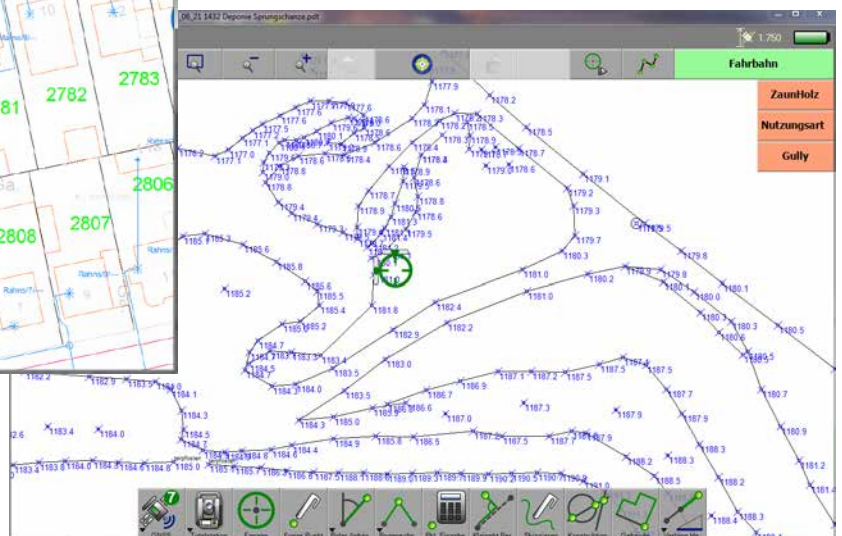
2783
2782
81
2806
2807
2808
06_21 1432 Deponie Sprungschanze.pdf
1:750
Fahrbahn
ZaunHolz
Nutzungsart
Gully
1177.9
1178.2
1178.1
1178.5
1179.1
1179.2
1179.3
1179.7
1179.8
1180.3
1181.0
1180.2
1180.1
1180.0
1180.3
1180.5
1185.2
1185.8
1185.6
1185.5
1185.4
1181.8
1182.4
1182.9
1182.2
1183.0
1183.4
1183.5
1184.0
1184.7
1183.5
1184.3
1185.0
1185.8
1186.5
1186.9
1187.1
1187.2
1187.5
1187.3
1187.9
1187.7
1187.9
1188.2
1188.3
1188.5
1180.7
1180.9
1181.2
1183.4
1184.0
1184.3
1184.5
1184.9
1182.2
1182.9
1183.5
1184.1
1183.8
1184.0
1184.8
1185.0
1184.8
1184.4
1189.9
1190.5
1188.4
1188.3
1182.6
1183.4
1178.6
1178.8
1178.9
1179.4
1179.5
1179.6
1180.3
1177.0
1177.6
1177.5
1178.4
1178.7
1178.6
GNSS
Tachymeter
Fangen
Freies Punkt
Polar Linien
Spannmaß
Pkt. Eingabe
Element Bez.
Skizzieren
Kreisbögen
Gebäude
Setzen Ma